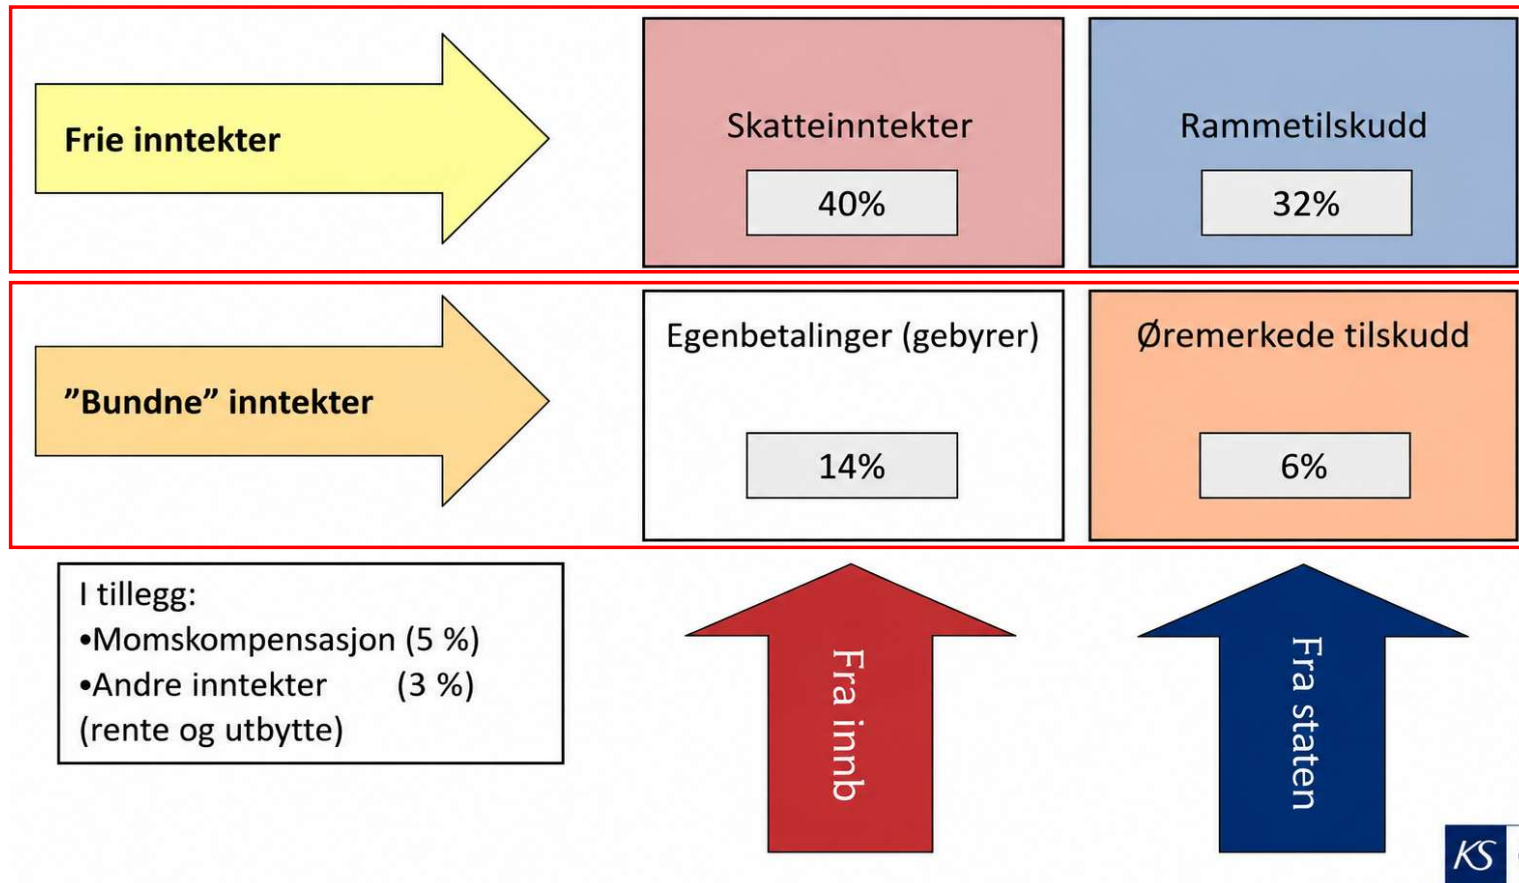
Frie inntekter

Skatteinntekter

40%

Rammetilskudd

32%

"Bundne" inntekter

Egenbetalinger (gebyrer)

14%

Øremerkede tilskudd

6%

I tillegg:
•Momskompensasjon (5 %)
•Andre inntekter (3 %)
(rente og utbytte)

Fra innb

Fra staten

KS